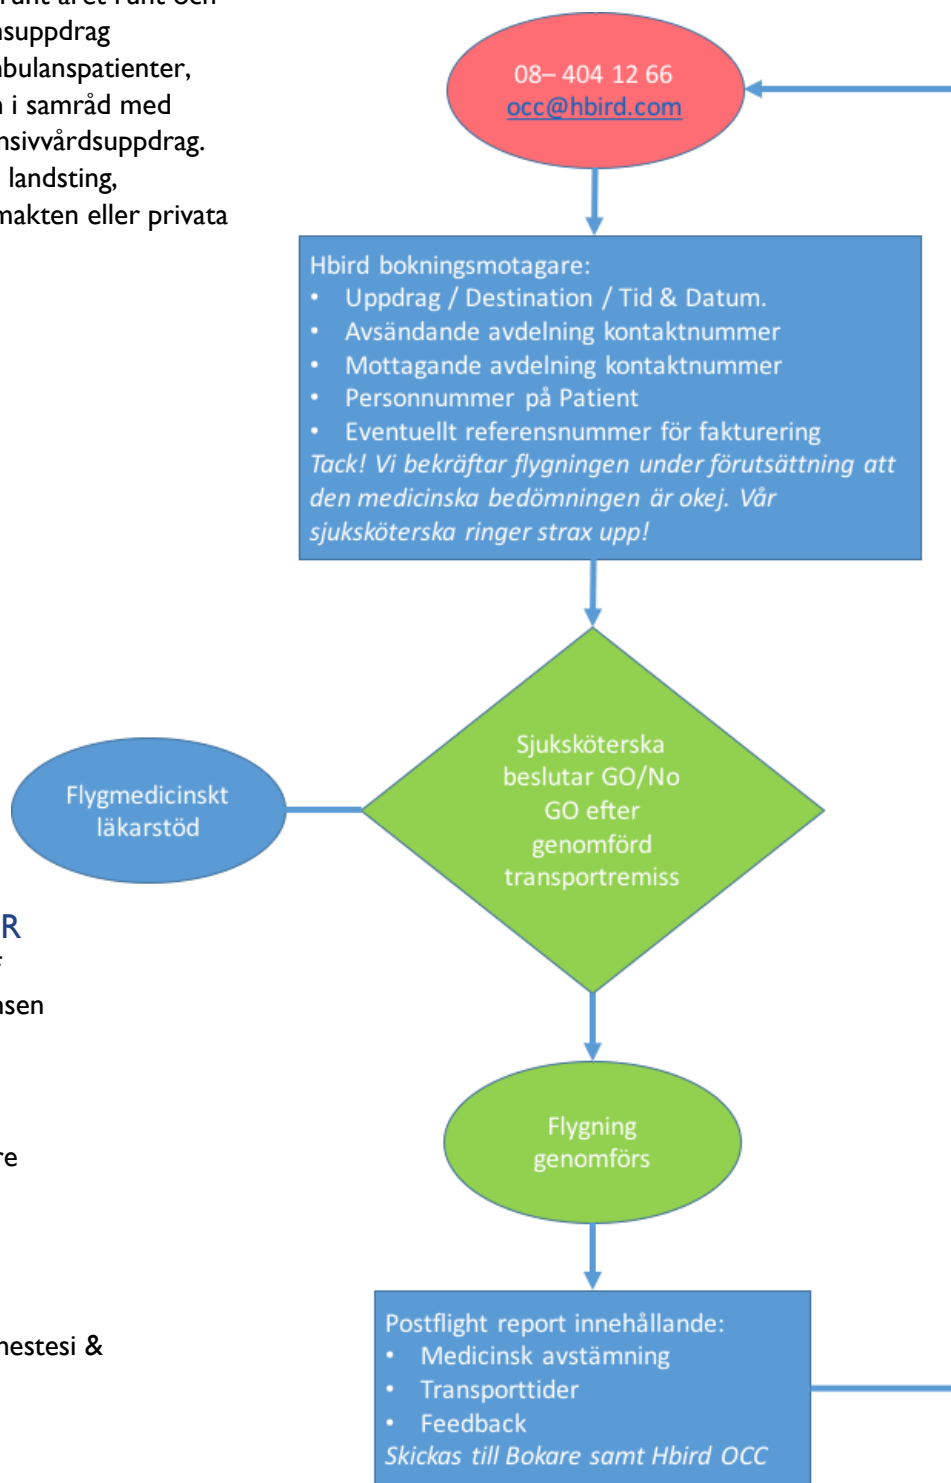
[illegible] runt året runt och
nsuppdrag
bulanspatienter,
i samråd med
nsivvårdsuppdrag.
landsting,
makten eller privata

08– 404 12 66
occ@hbird.com

Hbird bokningsmotagare:
• Uppdrag / Destination / Tid & Datum.
• Avsändande avdelning kontaktnummer
• Mottagande avdelning kontaktnummer
• Personnummer på Patient
• Eventuellt referensnummer för fakturering
*Tack! Vi bekräftar flygningen under förutsättning att den medicinska bedömningen är okej. Vår sjuksköterska ringer strax upp!*

Flygmedicinskt läkarstöd

Sjuksköterska beslutar GO/No GO efter genomförd transportremiss

R
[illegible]
nsen

re

Flygning genomförs

nestesi &

Postflight report innehållande:
• Medicinsk avstämning
• Transporttider
• Feedback
*Skickas till Bokare samt Hbird OCC*